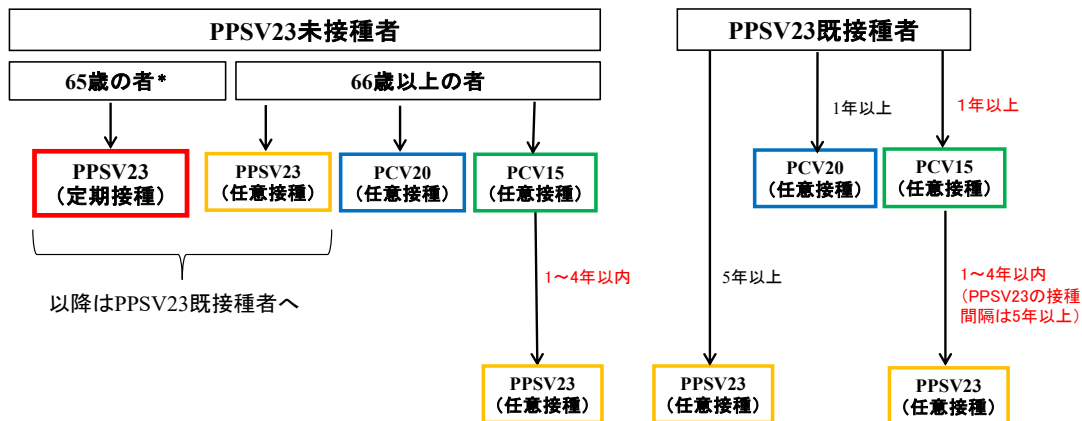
PPSV23未接種者

65歳の者*

66歳以上の者

PPSV23
（定期接種）

PPSV23
（任意接種）

PCV20
（任意接種）

PCV15
（任意接種）

以降はPPSV23既接種者へ

1～4年以内

PPSV23
（任意接種）

PPSV23既接種者

1年以上

1年以上

PCV20
（任意接種）

PCV15
（任意接種）

5年以上

1～4年以内
（PPSV23の接種間隔は5年以上）

PPSV23
（任意接種）

PPSV23
（任意接種）